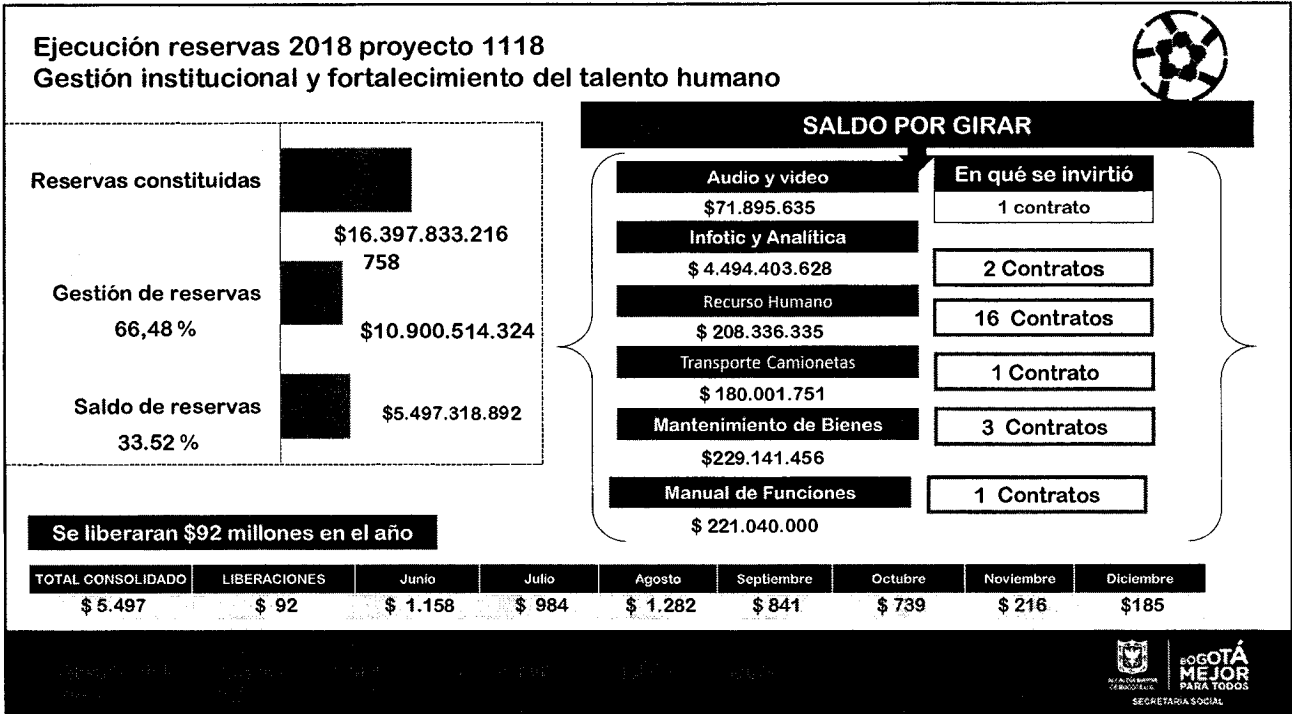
Ejecución reservas 2018 proyecto 1118
Gestión institucional y fortalecimiento del talento humano

Reservas constituidas

$16.397.833.216 758

Gestión de reservas
66,48 %

$10.900.514.324

Saldo de reservas
33.52 %

$5.497.318.892

SALDO POR GIRAR

Audio y video
$71.895.635

En qué se invirtió
1 contrato

Infotic y Analítica
$ 4.494.403.628

2 Contratos

Recurso Humano
$ 208.336.335

16 Contratos

Transporte Camionetas
$ 180.001.751

1 Contrato

Mantenimiento de Bienes
$229.141.456

3 Contratos

Manual de Funciones
$ 221.040.000

1 Contratos

Se liberaran $92 millones en el año

| TOTAL CONSOLIDADO | LIBERACIONES | Junio | Julio | Agosto | Septiembre | Octubre | Noviembre | Diciembre |
|---|---|---|---|---|---|---|---|---|
| $ 5.497 | $ 92 | $ 1.158 | $ 984 | $ 1.282 | $ 841 | $ 739 | $ 216 | $185 |

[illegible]

ALCALDÍA MAYOR DE BOGOTÁ D.C.
BOGOTÁ MEJOR PARA TODOS
SECRETARÍA SOCIAL